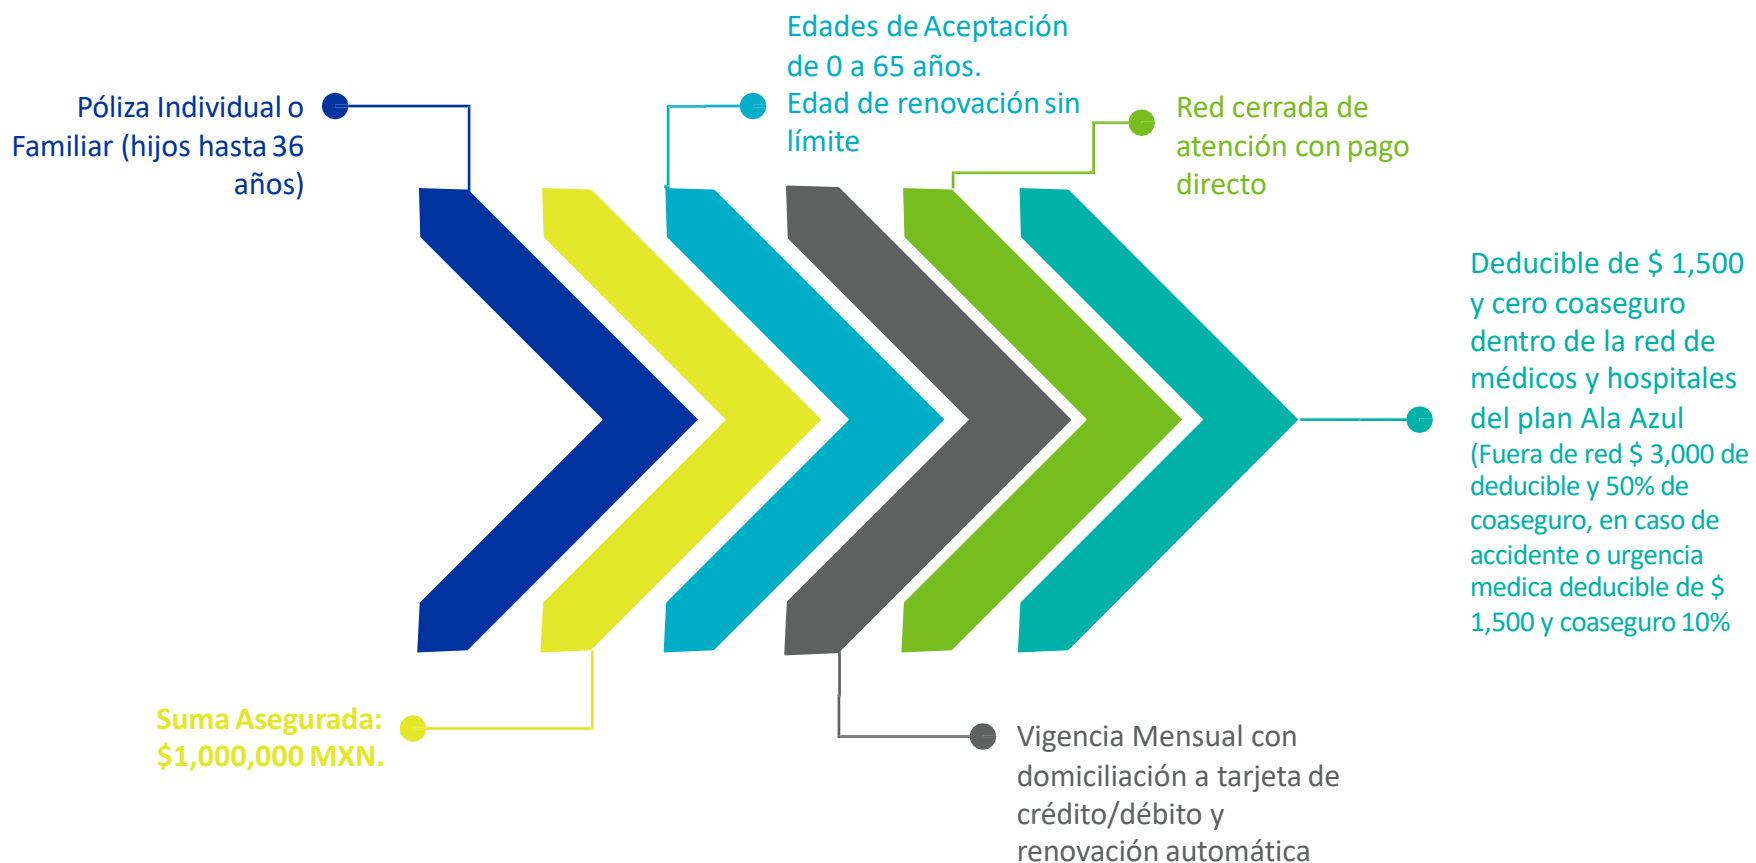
Póliza Individual o Familiar (hijos hasta 36 años)

Edades de Aceptación de 0 a 65 años.
Edad de renovación sin límite

Red cerrada de atención con pago directo

Deducible de $ 1,500 y cero coaseguro dentro de la red de médicos y hospitales del plan Ala Azul
(Fuera de red $ 3,000 de deducible y 50% de coaseguro, en caso de accidente o urgencia medica deducible de $ 1,500 y coaseguro 10%

Suma Asegurada: $1,000,000 MXN.

Vigencia Mensual con domiciliación a tarjeta de crédito/débito y renovación automática